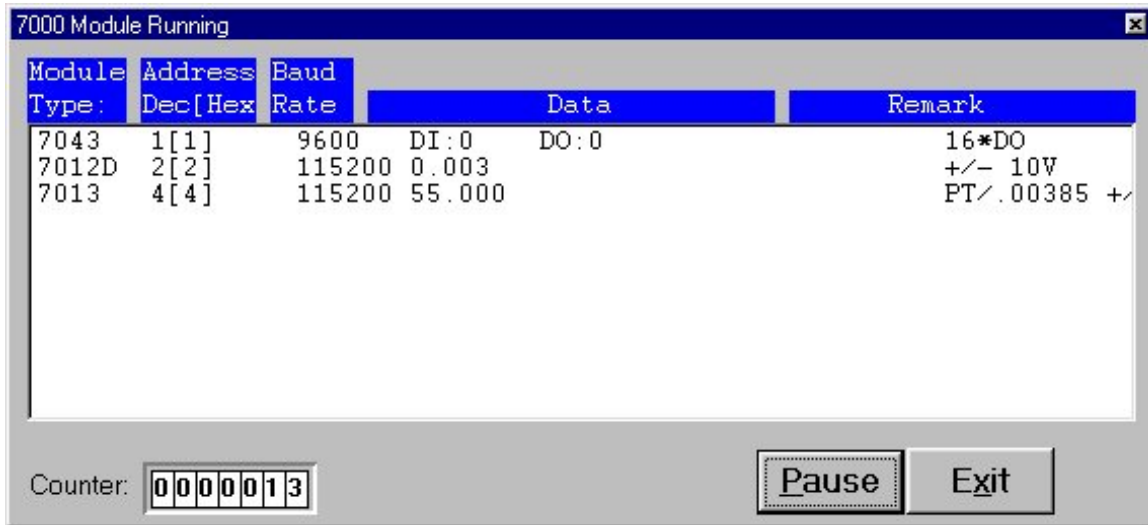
7000 Module Running

| Module Type: | Address Dec[Hex | Baud Rate | Data | | Remark |
|---|---|---|---|---|---|
| 7043 | 1[1] | 9600 | DI:0 | DO:0 | 16*DO |
| 7012D | 2[2] | 115200 | 0.003 | | +/- 10V |
| 7013 | 4[4] | 115200 | 55.000 | | PT/.00385 +/ |

Counter: 0000013

Pause

Exit